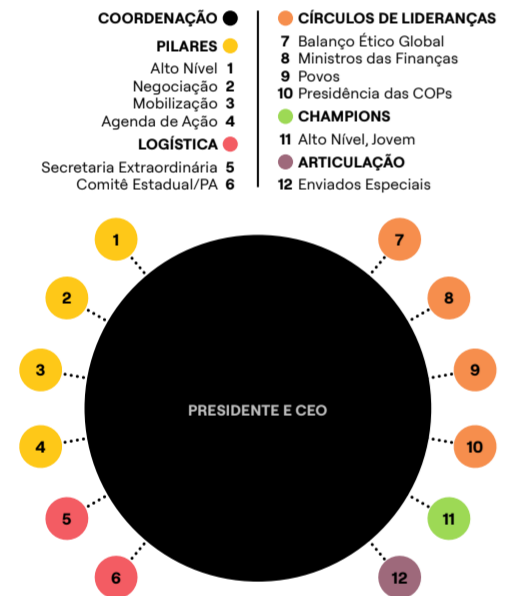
COORDENAÇÃO

PILARES
Alto Nível 1
Negociação 2
Mobilização 3
Agenda de Ação 4

LOGÍSTICA
Secretaria Extraordinária 5
Comitê Estadual/PA 6

CÍRCULOS DE LIDERANÇAS
7 Balanço Ético Global
8 Ministros das Finanças
9 Povos
10 Presidência das COPs

CHAMPIONS
11 Alto Nível, Jovem

ARTICULAÇÃO
12 Enviados Especiais

1
2
3
4
5
6
PRESIDENTE E CEO
7
8
9
10
11
12